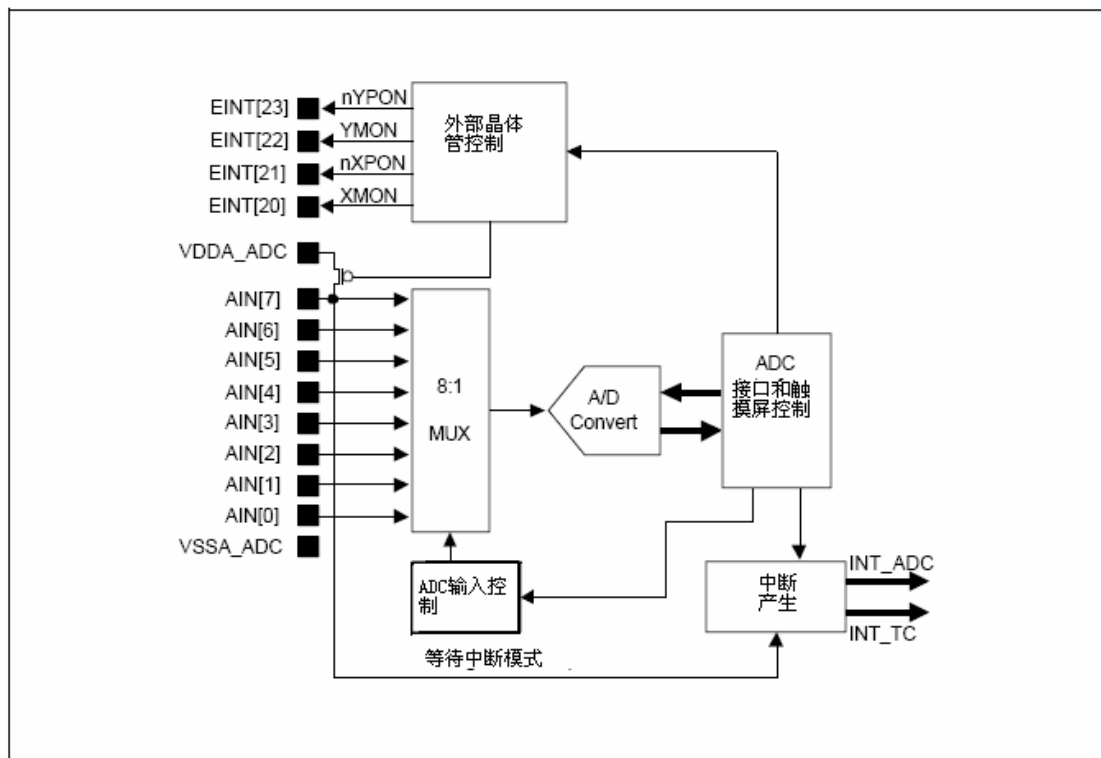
EINT[23]
nYPON
EINT[22]
YMON
EINT[21]
nXPON
EINT[20]
XMON
外部晶体管控制
VDDA_ADC
AIN[7]
AIN[6]
AIN[5]
AIN[4]
AIN[3]
AIN[2]
AIN[1]
AIN[0]
VSSA_ADC
8:1
MUX
A/D Convert
ADC
接口和触摸屏控制
ADC输入控制
中断产生
INT_ADC
INT_TC
等待中断模式